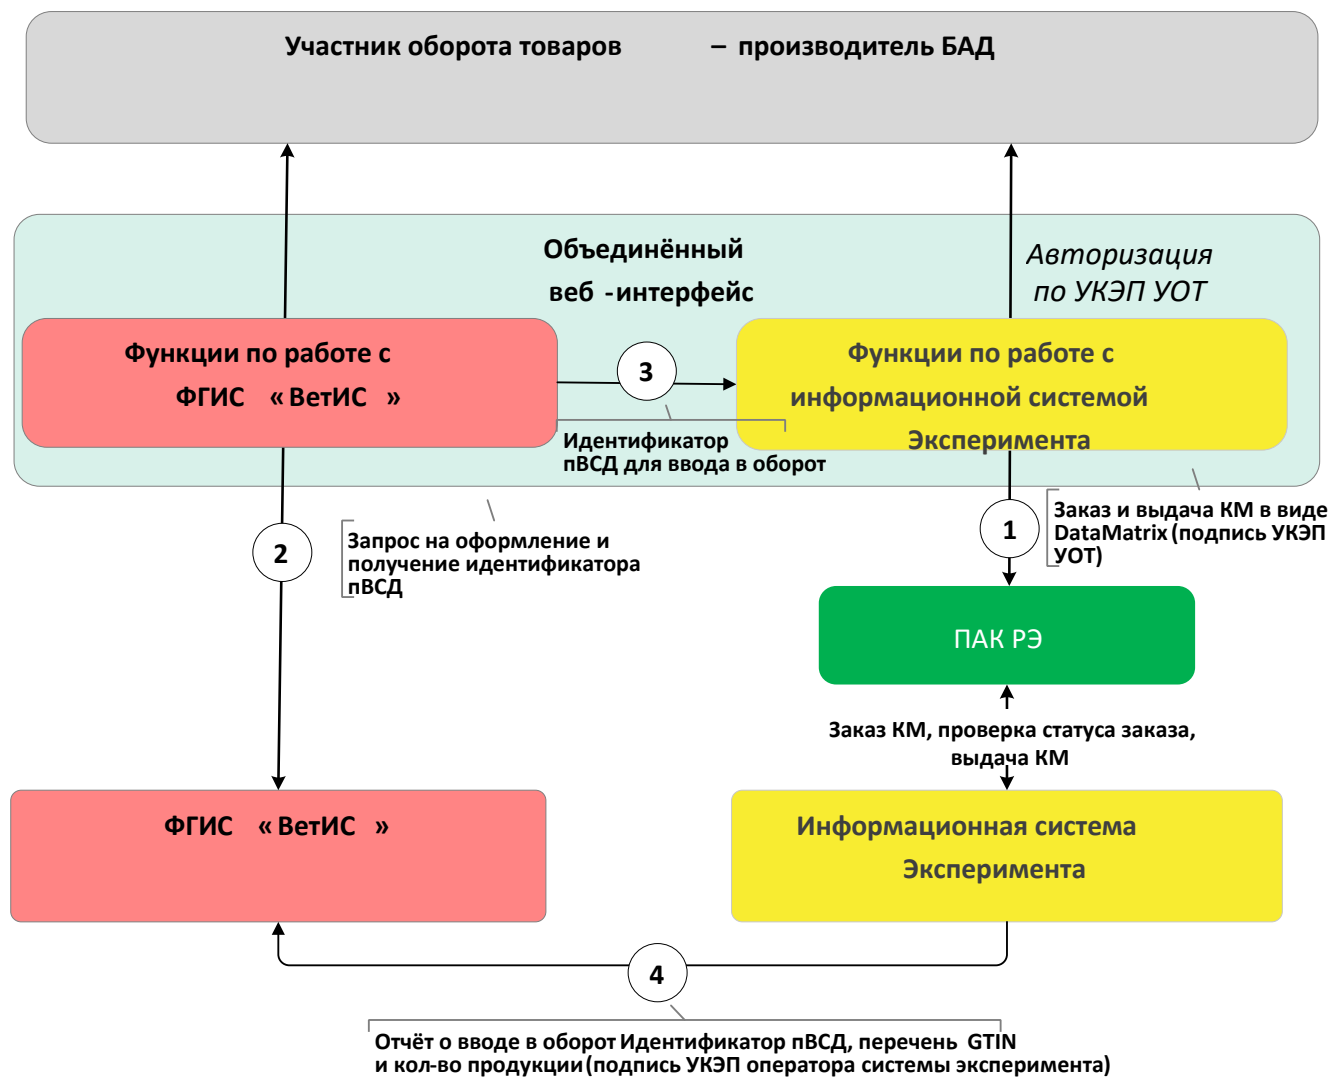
Участник оборота товаров – производитель БАД

Объединённый веб - интерфейс

Авторизация по УКЭП УОТ

Функции по работе с ФГИС «ВетИС»

3

Функции по работе с информационной системой Эксперимента

Идентификатор пВСД для ввода в оборот

1

Заказ и выдача КМ в виде DataMatrix (подпись УКЭП УОТ)

2

Запрос на оформление и получение идентификатора пВСД

ПАК РЭ

Заказ КМ, проверка статуса заказа, выдача КМ

ФГИС «ВетИС»

Информационная система Эксперимента

4

Отчёт о вводе в оборот Идентификатор пВСД, перечень GTIN и кол-во продукции (подпись УКЭП оператора системы эксперимента)